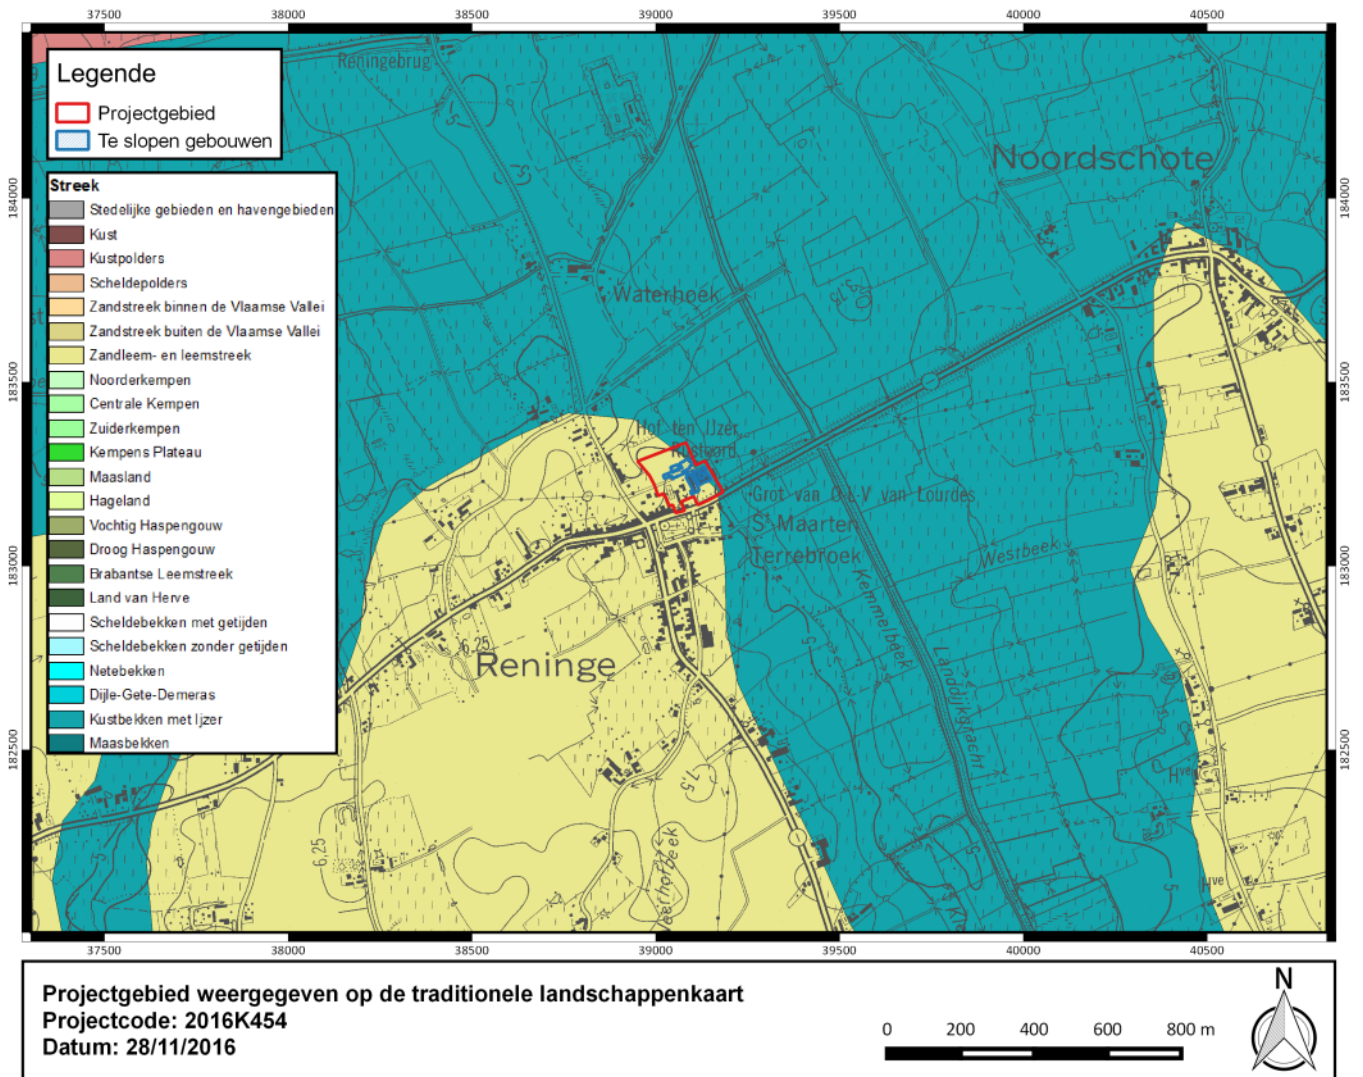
37500 38000 38500 39000 39500 40000 40500

Legende
Projectgebied
Te slopen gebouwen

Streek
Stedelijke gebieden en havengebieden
Kust
Kustpolders
Scheldepolders
Zandstreek binnen de Vlaamse Vallei
Zandstreek buiten de Vlaamse Vallei
Zandleem- en leemstreek
Noorderkempen
Centrale Kempen
Zuiderkempen
Kempens Plateau
Maasland
Hageland
Vochtig Haspengouw
Droog Haspengouw
Brabantse Leemstreek
Land van Herve
Scheldebekken met getijden
Scheldebekken zonder getijden
Netebekken
Dijle-Gete-Demeras
Kustbekken met Ijzer
Maasbekken

Reningebrug
Noordschote
Waterhoek
Hof ten IJzer
Groot van O.L.V. van Lourdes
S. Maarten
Terrebroek
Westbeek
Reninge
Kemmelbeek
Landdijkgracht
6,25
7,5
Verhofbeek

184000 183500 183000 182500
184000 183500 183000 182500

37500 38000 38500 39000 39500 40000 40500

Projectgebied weergegeven op de traditionele landschappenkaart
Projectcode: 2016K454
Datum: 28/11/2016

0 200 400 600 800 m
N